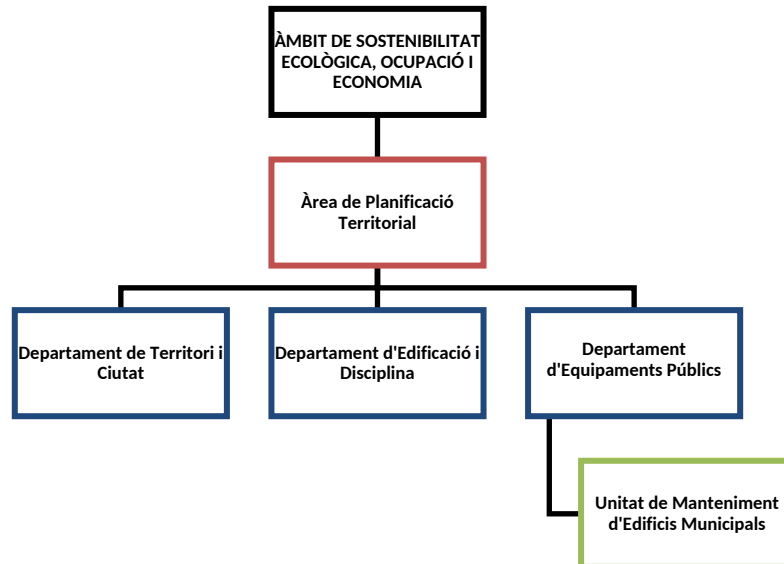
ÀMBIT DE SOSTENIBILITAT ECOLÒGICA, OCUPACIÓ I ECONOMIA

Àrea de Planificació Territorial

Departament de Territori i Ciutat

Departament d'Edificació i Disciplina

Departament d'Equipaments Públics

Unitat de Manteniment d'Edificis Municipals